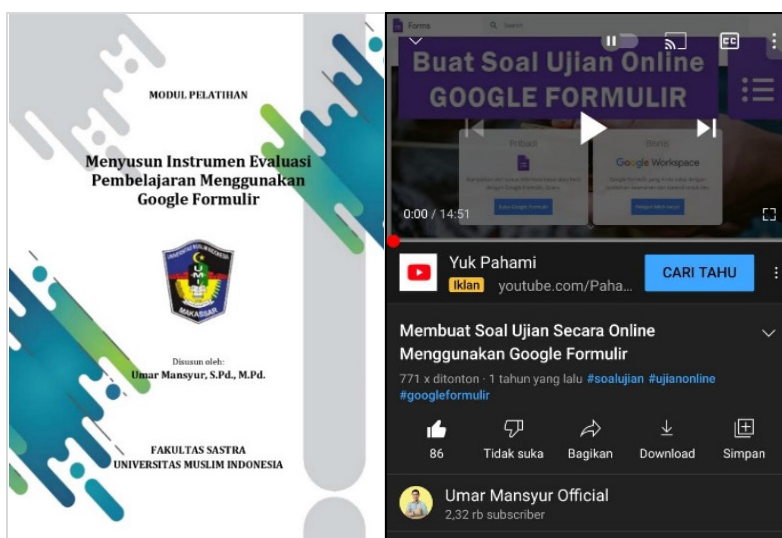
MODUL PELATIHAN

Menyusun Instrumen Evaluasi Pembelajaran Menggunakan Google Formulir

UMI

MAKASSAR

Disusun oleh:
Umar Mansyur, S.Pd., M.Pd.

FAKULTAS SASTRA
UNIVERSITAS MUSLIM INDONESIA

Forms

Search

CC

Buat Soal Ujian Online
GOOGLE FORMULIR

Pribadi

Bisnis

Google Workspace

0:00 / 14:51

Yuk Pahami

Iklan youtube.com/Paha...

CARI TAHU

Membuat Soal Ujian Secara Online Menggunakan Google Formulir

771 x ditonton · 1 tahun yang lalu #soalujian #ujianonline #googleformulir

86 Tidak suka Bagikan Download Simpan

Umar Mansyur Official
2,32 rb subscriber